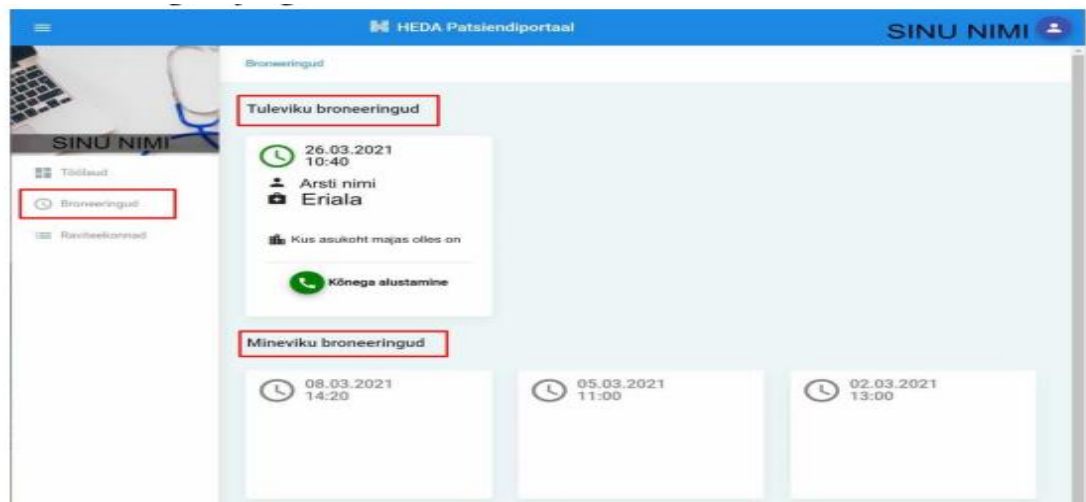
HEDA Patsiendiportaal

SINU NIMI

SINU NIMI

Töölaud

Broneeringud

Raviteekonnad

Broneeringud

Tuleviku broneeringud

26.03.2021
10:40

Arsti nimi

Eriala

Kus asukoht majas olles on

Kõnega alustamine

Mineviku broneeringud

08.03.2021
14:20

05.03.2021
11:00

02.03.2021
13:00